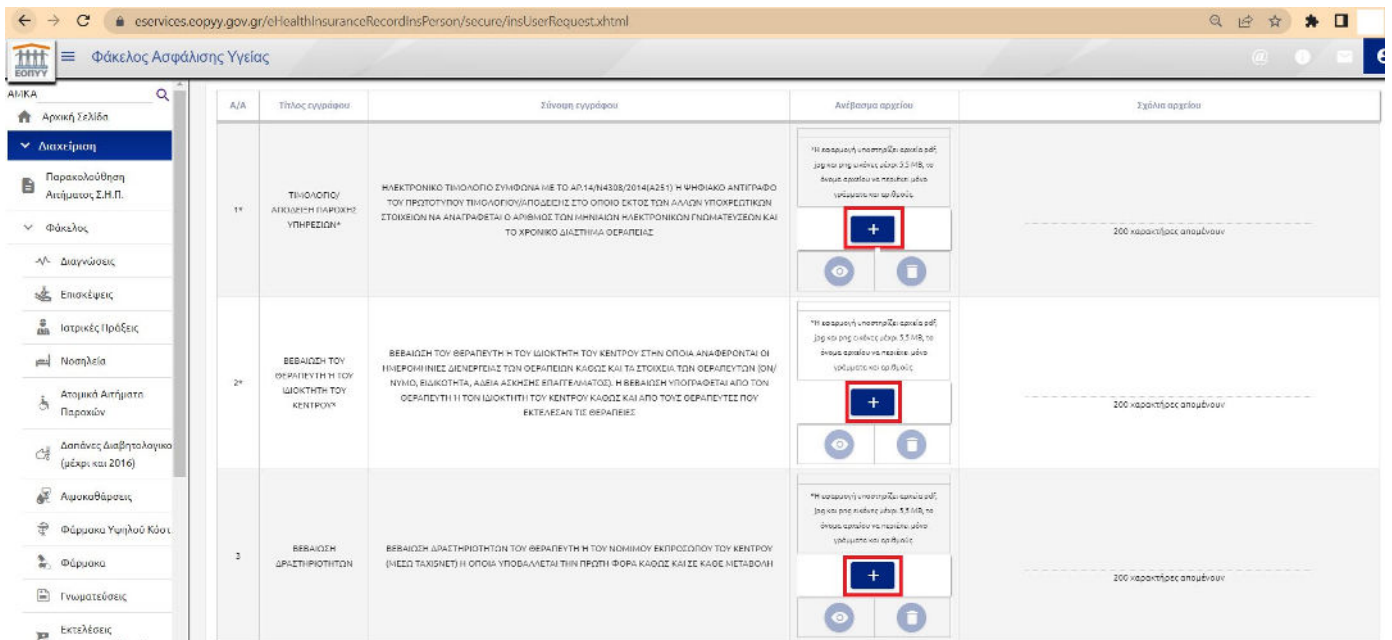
eservices.eopyy.gov.gr/eHealthInsuranceRecordInsPerson/secure/insUserRequest.xhtml

ΕΟΠΥΥ

Φάκελος Ασφάλισης Υγείας

ΑΜΚΑ

Αρχική Σελίδα

Διαχείριση

Παρακολούθηση Αιτήματος Σ.Η.Π.

Φάκελος

Διαγνώσεις

Επισκέψεις

Ιατρικές Πράξεις

Νοσηλεία

Ατομικά Αιτήματα Παροχών

Δαπάνες Διαβητολογικο (μέχρι και 2016)

Αιμοκαθάρσεις

Φάρμακα Υψηλού Κόστ

Φάρμακα

Γνωματεύσεις

Εκτελέσεις

| Α/Α | Τίτλος εγγράφου | Σύνοψη εγγράφου | Ανέβασμα αρχείου | Σχόλια αρχείου |
|---|---|---|---|---|
| 1* | ΤΙΜΟΛΟΓΙΟ/ ΑΠΟΔΕΙΞΗ ΠΑΡΟΧΗΣ ΥΠΗΡΕΣΙΩΝ* | ΗΛΕΚΤΡΟΝΙΚΟ ΤΙΜΟΛΟΓΙΟ ΣΥΜΦΩΝΑ ΜΕ ΤΟ ΑΡ.14/Ν4308/2014(Α251) Η ΨΗΦΙΑΚΟ ΑΝΤΙΓΡΑΦΟ ΤΟΥ ΠΡΩΤΟΤΥΠΟΥ ΤΙΜΟΛΟΓΙΟΥ/ΑΠΟΔΕΙΞΗΣ ΣΤΟ ΟΠΟΙΟ ΕΚΤΟΣ ΤΩΝ ΑΛΛΩΝ ΥΠΟΧΡΕΩΤΙΚΩΝ ΣΤΟΙΧΕΙΩΝ ΝΑ ΑΝΑΓΡΑΦΕΤΑΙ Ο ΑΡΙΘΜΟΣ ΤΩΝ ΜΗΝΙΑΙΩΝ ΗΛΕΚΤΡΟΝΙΚΩΝ ΓΝΩΜΑΤΕΥΣΕΩΝ ΚΑΙ ΤΟ ΧΡΟΝΙΚΟ ΔΙΑΣΤΗΜΑ ΘΕΡΑΠΕΙΑΣ | *Η εφαρμογή υποστηρίζει αρχεία pdf, jpg και png εικόνες μέχρι 3.5 MB, το όνομα αρχείου να περιέχει μόνο γράμματα και αριθμούς. + | 200 χαρακτήρες απομένουν |
| 2* | ΒΕΒΑΙΩΣΗ ΤΟΥ ΘΕΡΑΠΕΥΤΗ Ή ΤΟΥ ΙΔΙΟΚΤΗΤΗ ΤΟΥ ΚΕΝΤΡΟΥ* | ΒΕΒΑΙΩΣΗ ΤΟΥ ΘΕΡΑΠΕΥΤΗ Ή ΤΟΥ ΙΔΙΟΚΤΗΤΗ ΤΟΥ ΚΕΝΤΡΟΥ ΣΤΗΝ ΟΠΟΙΑ ΑΝΑΦΕΡΟΝΤΑΙ ΟΙ ΗΜΕΡΟΜΗΝΙΕΣ ΔΙΕΝΕΡΓΕΙΑΣ ΤΩΝ ΘΕΡΑΠΕΙΩΝ ΚΑΘΩΣ ΚΑΙ ΤΑ ΣΤΟΙΧΕΙΑ ΤΩΝ ΘΕΡΑΠΕΥΤΩΝ (ΟΝ/ΝΥΜΟ, ΕΙΔΙΚΟΤΗΤΑ, ΑΔΕΙΑ ΑΣΚΗΣΗΣ ΕΠΑΓΓΕΛΜΑΤΟΣ). Η ΒΕΒΑΙΩΣΗ ΥΠΟΓΡΑΦΕΤΑΙ ΑΠΟ ΤΟΝ ΘΕΡΑΠΕΥΤΗ Ή ΤΟΝ ΙΔΙΟΚΤΗΤΗ ΤΟΥ ΚΕΝΤΡΟΥ ΚΑΘΩΣ ΚΑΙ ΑΠΟ ΤΟΥΣ ΘΕΡΑΠΕΥΤΕΣ ΠΟΥ ΕΚΤΕΛΕΣΑΝ ΤΙΣ ΘΕΡΑΠΕΙΕΣ | *Η εφαρμογή υποστηρίζει αρχεία pdf, jpg και png εικόνες μέχρι 3.5 MB, το όνομα αρχείου να περιέχει μόνο γράμματα και αριθμούς. + | 200 χαρακτήρες απομένουν |
| 3 | ΒΕΒΑΙΩΣΗ ΔΡΑΣΤΗΡΙΟΤΗΤΩΝ | ΒΕΒΑΙΩΣΗ ΔΡΑΣΤΗΡΙΟΤΗΤΩΝ ΤΟΥ ΘΕΡΑΠΕΥΤΗ Ή ΤΟΥ ΝΟΜΙΜΟΥ ΕΚΠΡΟΣΩΠΟΥ ΤΟΥ ΚΕΝΤΡΟΥ (ΜΕΣΩ TAXISNET) Η ΟΠΟΙΑ ΥΠΟΒΑΛΛΕΤΑΙ ΤΗΝ ΠΡΩΤΗ ΦΟΡΑ ΚΑΘΩΣ ΚΑΙ ΣΕ ΚΑΘΕ ΜΕΤΑΒΟΛΗ | *Η εφαρμογή υποστηρίζει αρχεία pdf, jpg και png εικόνες μέχρι 3.5 MB, το όνομα αρχείου να περιέχει μόνο γράμματα και αριθμούς. + | 200 χαρακτήρες απομένουν |